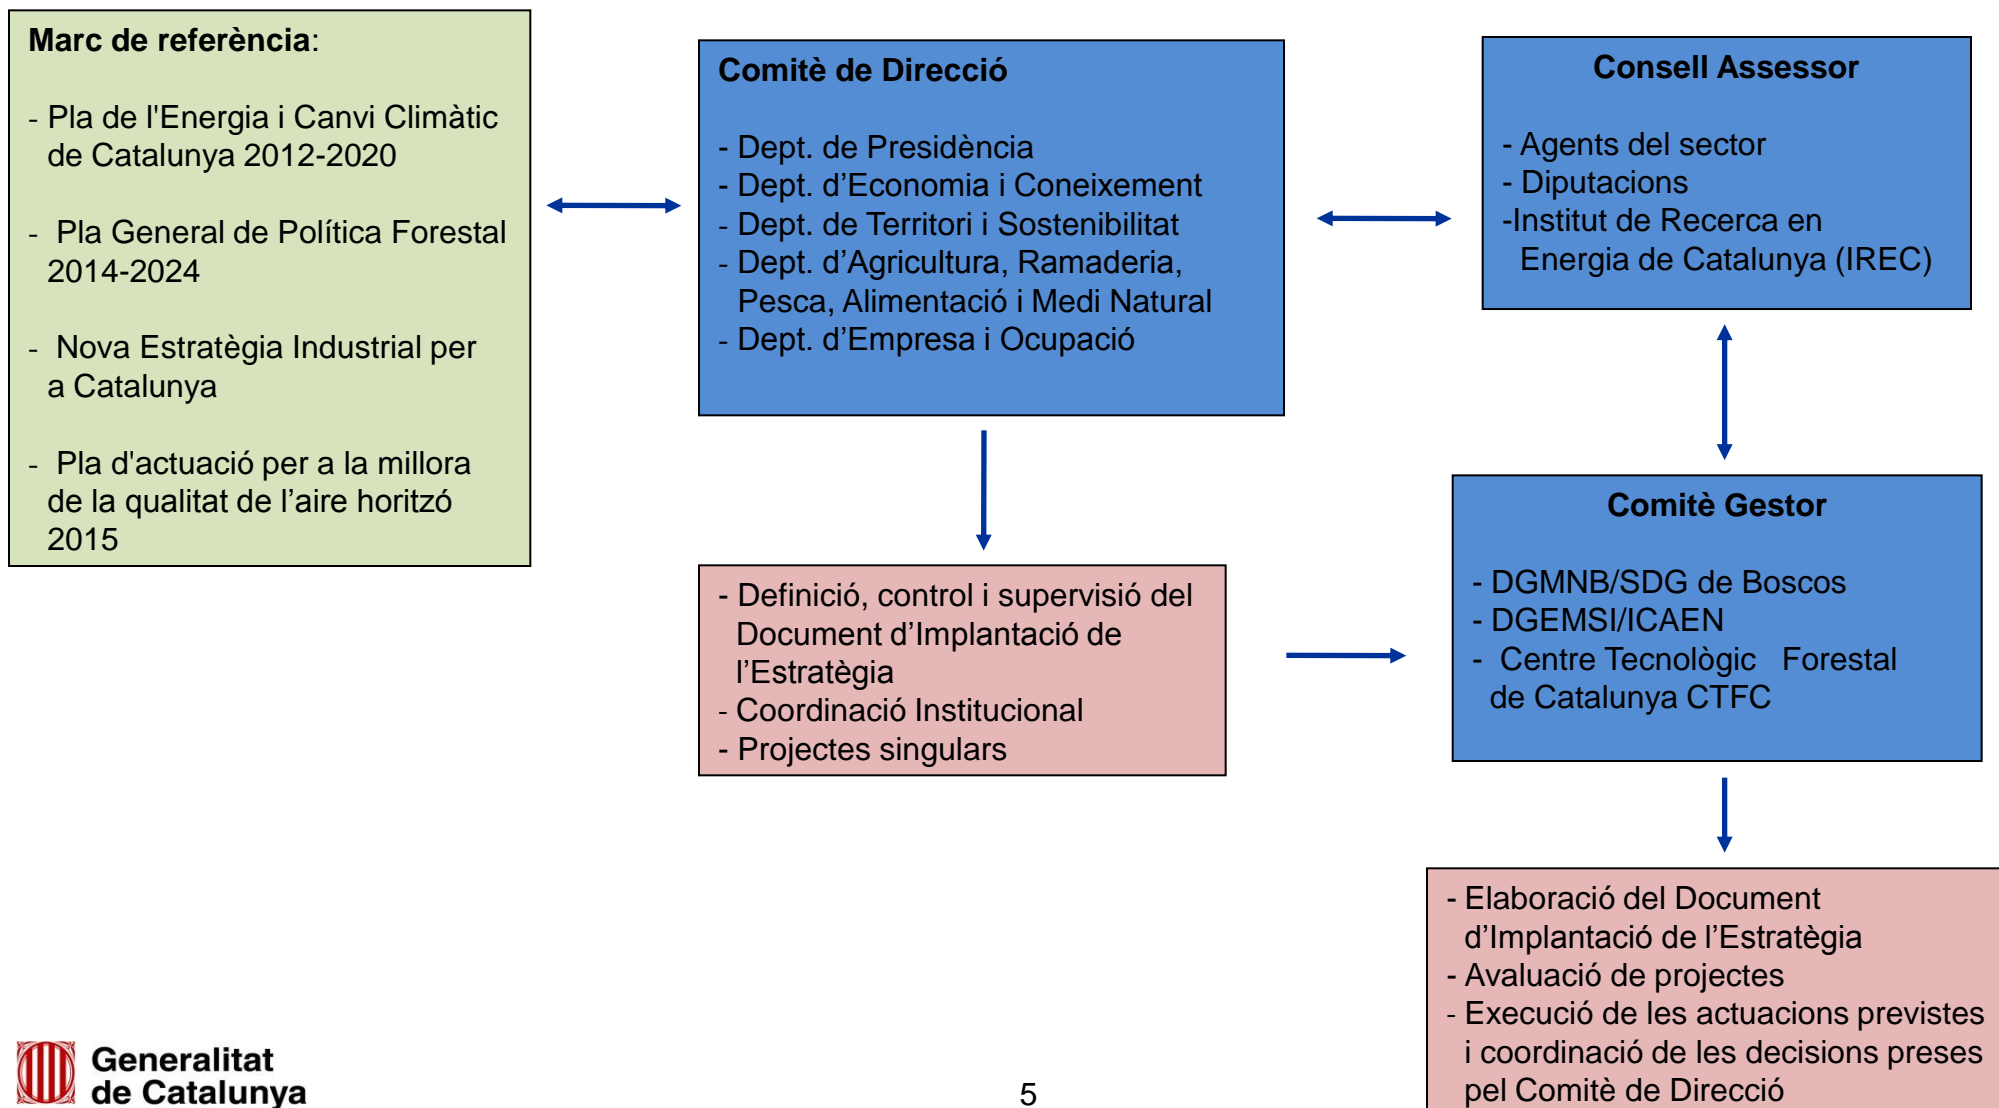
**Marc de referència**:

- Pla de l'Energia i Canvi Climàtic de Catalunya 2012-2020

- Pla General de Política Forestal 2014-2024

- Nova Estratègia Industrial per a Catalunya

- Pla d'actuació per a la millora de la qualitat de l'aire horitzó 2015

**Comitè de Direcció**

- Dept. de Presidència
- Dept. d'Economia i Coneixement
- Dept. de Territori i Sostenibilitat
- Dept. d'Agricultura, Ramaderia, Pesca, Alimentació i Medi Natural
- Dept. d'Empresa i Ocupació

**Consell Assessor**

- Agents del sector
- Diputacions
-Institut de Recerca en Energia de Catalunya (IREC)

- Definició, control i supervisió del Document d'Implantació de l'Estratègia
- Coordinació Institucional
- Projectes singulars

**Comitè Gestor**

- DGMNB/SDG de Boscos
- DGEMSI/ICAEN
- Centre Tecnològic Forestal de Catalunya CTFC

- Elaboració del Document d'Implantació de l'Estratègia
- Avaluació de projectes
- Execució de les actuacions previstes i coordinació de les decisions preses pel Comitè de Direcció

Generalitat de Catalunya

5